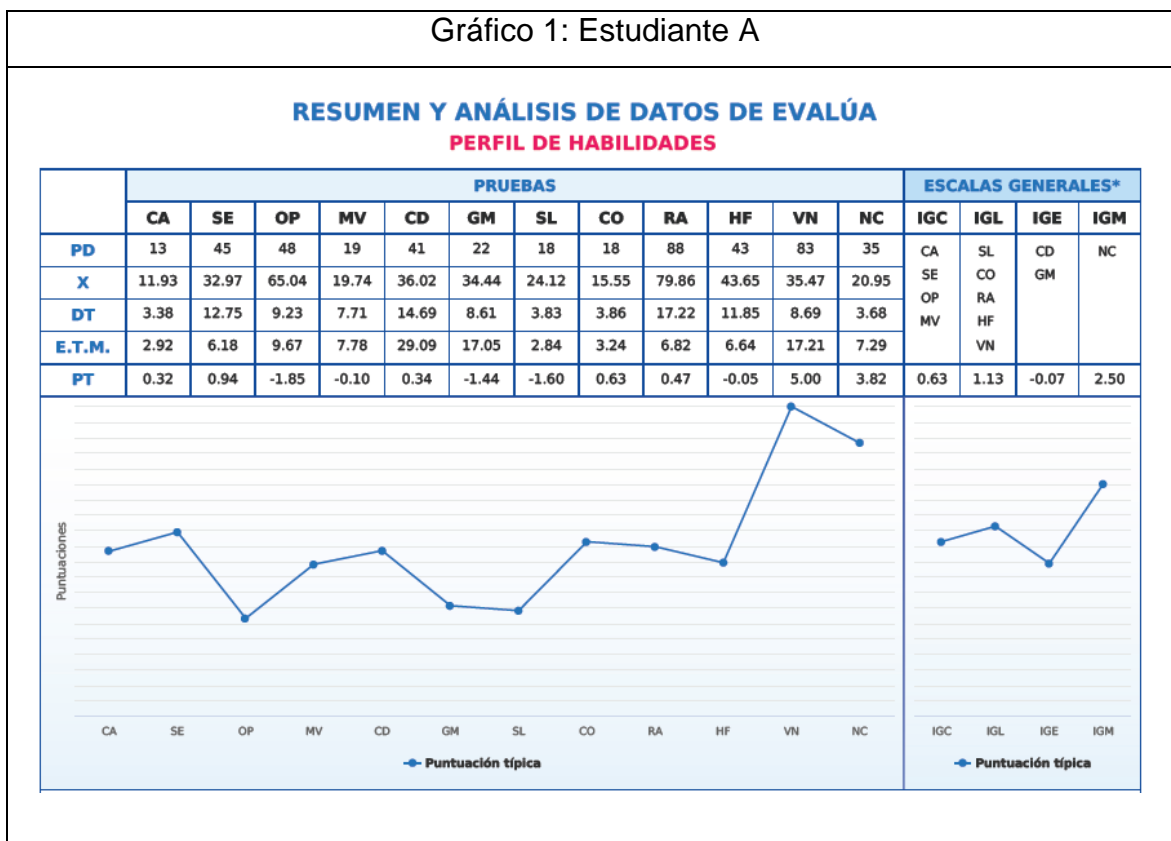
Gráfico 1: Estudiante A

RESUMEN Y ANÁLISIS DE DATOS DE EVALÚA
PERFIL DE HABILIDADES

| | PRUEBAS | | | | | | | | | | | | ESCALAS GENERALES* | | | |
|---|---|---|---|---|---|---|---|---|---|---|---|---|---|---|---|---|
| | CA | SE | OP | MV | CD | GM | SL | CO | RA | HF | VN | NC | IGC | IGL | IGE | IGM |
| PD | 13 | 45 | 48 | 19 | 41 | 22 | 18 | 18 | 88 | 43 | 83 | 35 | CA SE OP MV | SL CO RA HF VN | CD GM | NC |
| X | 11.93 | 32.97 | 65.04 | 19.74 | 36.02 | 34.44 | 24.12 | 15.55 | 79.86 | 43.65 | 35.47 | 20.95 | | | | |
| DT | 3.38 | 12.75 | 9.23 | 7.71 | 14.69 | 8.61 | 3.83 | 3.86 | 17.22 | 11.85 | 8.69 | 3.68 | | | | |
| E.T.M. | 2.92 | 6.18 | 9.67 | 7.78 | 29.09 | 17.05 | 2.84 | 3.24 | 6.82 | 6.64 | 17.21 | 7.29 | | | | |
| PT | 0.32 | 0.94 | -1.85 | -0.10 | 0.34 | -1.44 | -1.60 | 0.63 | 0.47 | -0.05 | 5.00 | 3.82 | 0.63 | 1.13 | -0.07 | 2.50 |

Puntuaciones

CA SE OP MV CD GM SL CO RA HF VN NC

Puntuación típica

IGC IGL IGE IGM

Puntuación típica